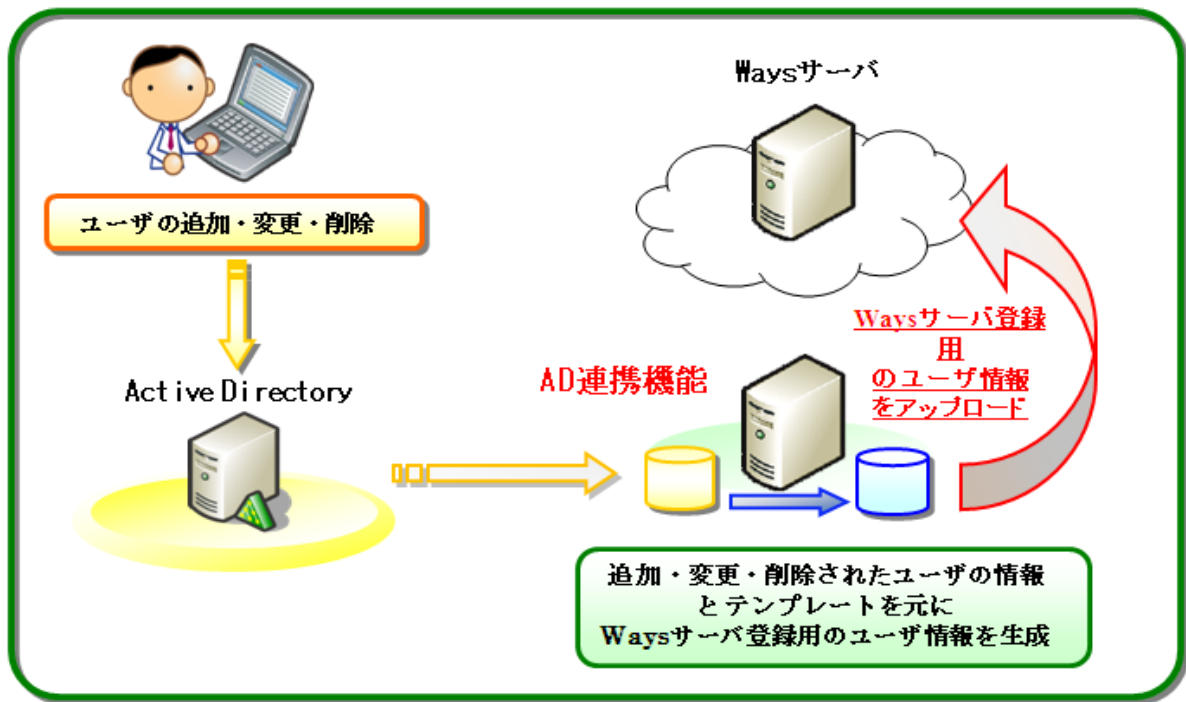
Waysサーバ

ユーザの追加・変更・削除

Active Directory

AD連携機能

Waysサーバ登録用のユーザ情報をアップロード

追加・変更・削除されたユーザの情報とテンプレートを元にWaysサーバ登録用のユーザ情報を生成